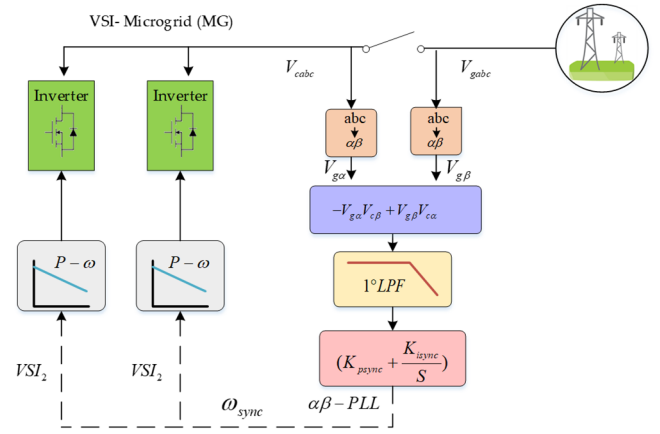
VSI- Microgrid (MG)

$V_{cabc}$

$V_{gabc}$

Inverter

Inverter

abc
$\alpha\beta$

abc
$\alpha\beta$

$V_{g\alpha}$

$V_{g\beta}$

$-V_{g\alpha}V_{c\beta}+V_{g\beta}V_{c\alpha}$

$P-\omega$

$P-\omega$

$1°LPF$

$(K_{psync}+\frac{K_{isync}}{S})$

$VSI_2$

$VSI_2$

$\omega_{sync}$

$\alpha\beta-PLL$